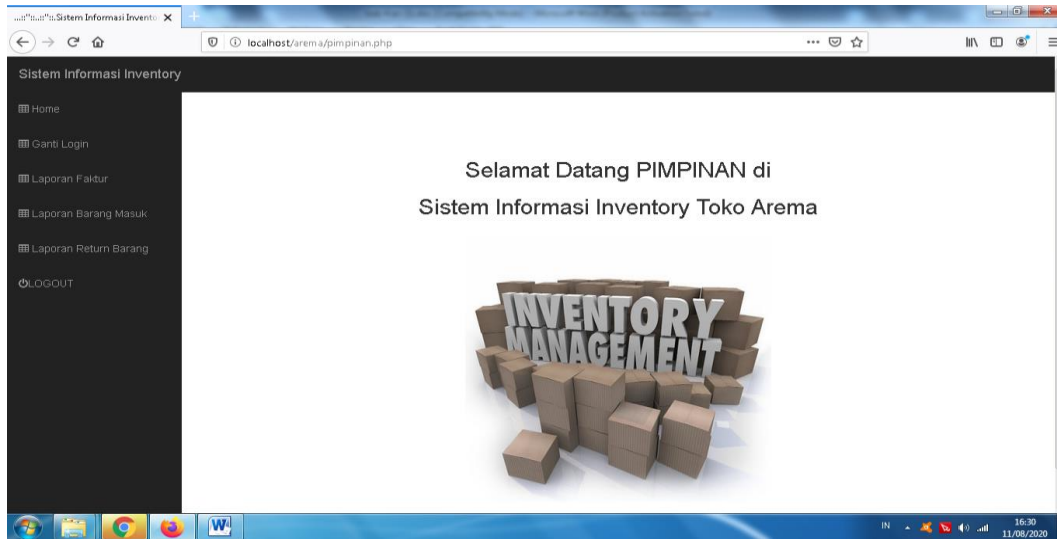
..::"::..::"::.Sistem Informasi Invento ×

localhost/arema/pimpinan.php

Sistem Informasi Inventory

Home

Ganti Login

Laporan Faktur

Laporan Barang Masuk

Laporan Return Barang

LOGOUT

Selamat Datang PIMPINAN di

Sistem Informasi Inventory Toko Arema

INVENTORY MANAGEMENT

IN

16:30
11/08/2020